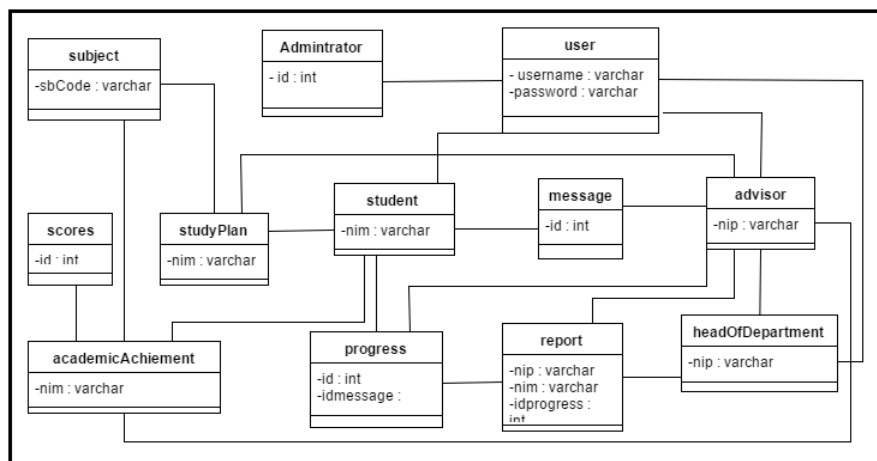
subject
-sbCode : varchar

Admintrator
- id : int

user
- username : varchar
-password : varchar

scores
-id : int

studyPlan
-nim : varchar

student
-nim : varchar

message
-id : int

advisor
-nip : varchar

academicAchiement
-nim : varchar

progress
-id : int
-idmessage :

report
-nip : varchar
-nim : varchar
-idprogress :
int

headOfDepartment
-nip : varchar